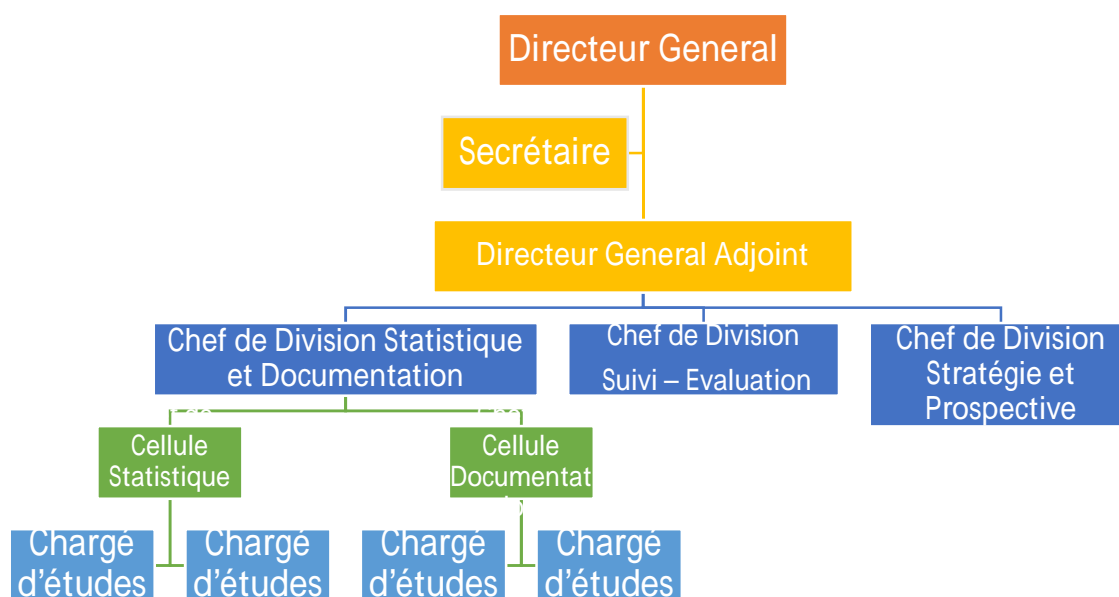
Directeur General

Secrétaire

Directeur General Adjoint

Chef de Division Statistique et Documentation

Chef de Division Suivi – Evaluation

Chef de Division Stratégie et Prospective

Cellule Statistique

Cellule Documentat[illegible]

Chargé d'études

Chargé d'études

Chargé d'études

Chargé d'études